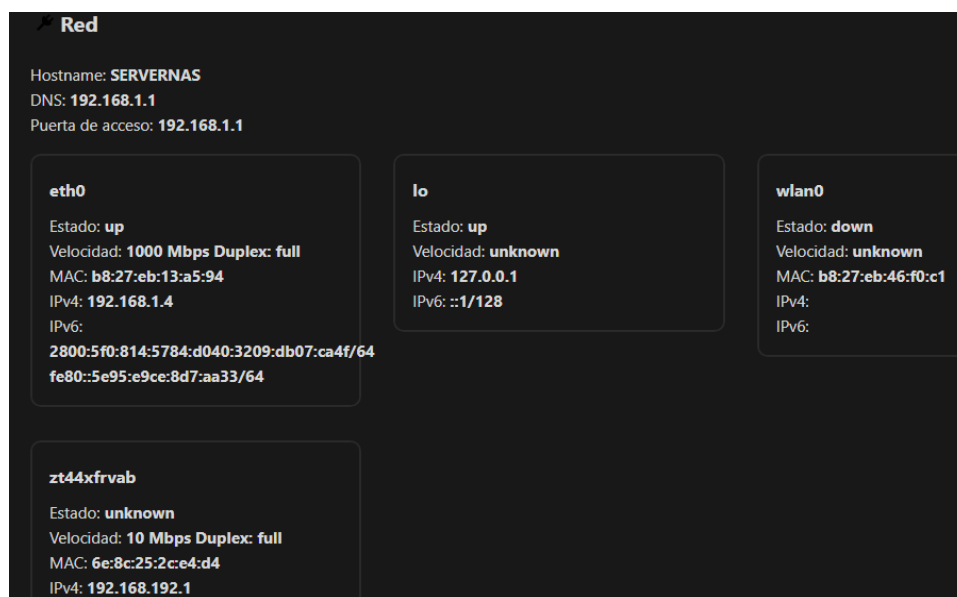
Red

Hostname: SERVERNAS
DNS: 192.168.1.1
Puerta de acceso: 192.168.1.1

eth0

Estado: up
Velocidad: 1000 Mbps Duplex: full
MAC: b8:27:eb:13:a5:94
IPv4: 192.168.1.4
IPv6:
2800:5f0:814:5784:d040:3209:db07:ca4f/64
fe80::5e95:e9ce:8d7:aa33/64

lo

Estado: up
Velocidad: unknown
IPv4: 127.0.0.1
IPv6: ::1/128

wlan0

Estado: down
Velocidad: unknown
MAC: b8:27:eb:46:f0:c1
IPv4:
IPv6:

zt44xfrvab

Estado: unknown
Velocidad: 10 Mbps Duplex: full
MAC: 6e:8c:25:2c:e4:d4
IPv4: 192.168.192.1